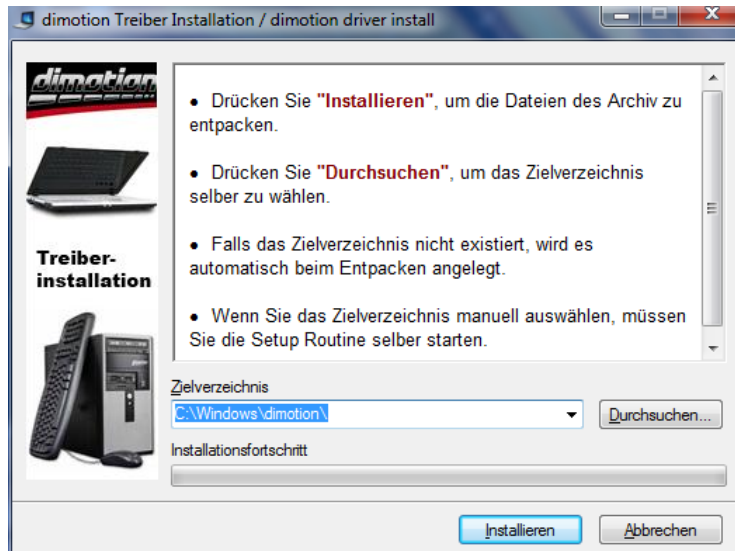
dimotion Treiber Installation / dimotion driver install

dimotion

Treiber-installation

• Drücken Sie "Installieren", um die Dateien des Archiv zu entpacken.

• Drücken Sie "Durchsuchen", um das Zielverzeichnis selber zu wählen.

• Falls das Zielverzeichnis nicht existiert, wird es automatisch beim Entpacken angelegt.

• Wenn Sie das Zielverzeichnis manuell auswählen, müssen Sie die Setup Routine selber starten.

Zielverzeichnis

C:\Windows\dimotion\

Durchsuchen...

Installationsfortschritt

Installieren

Abbrechen